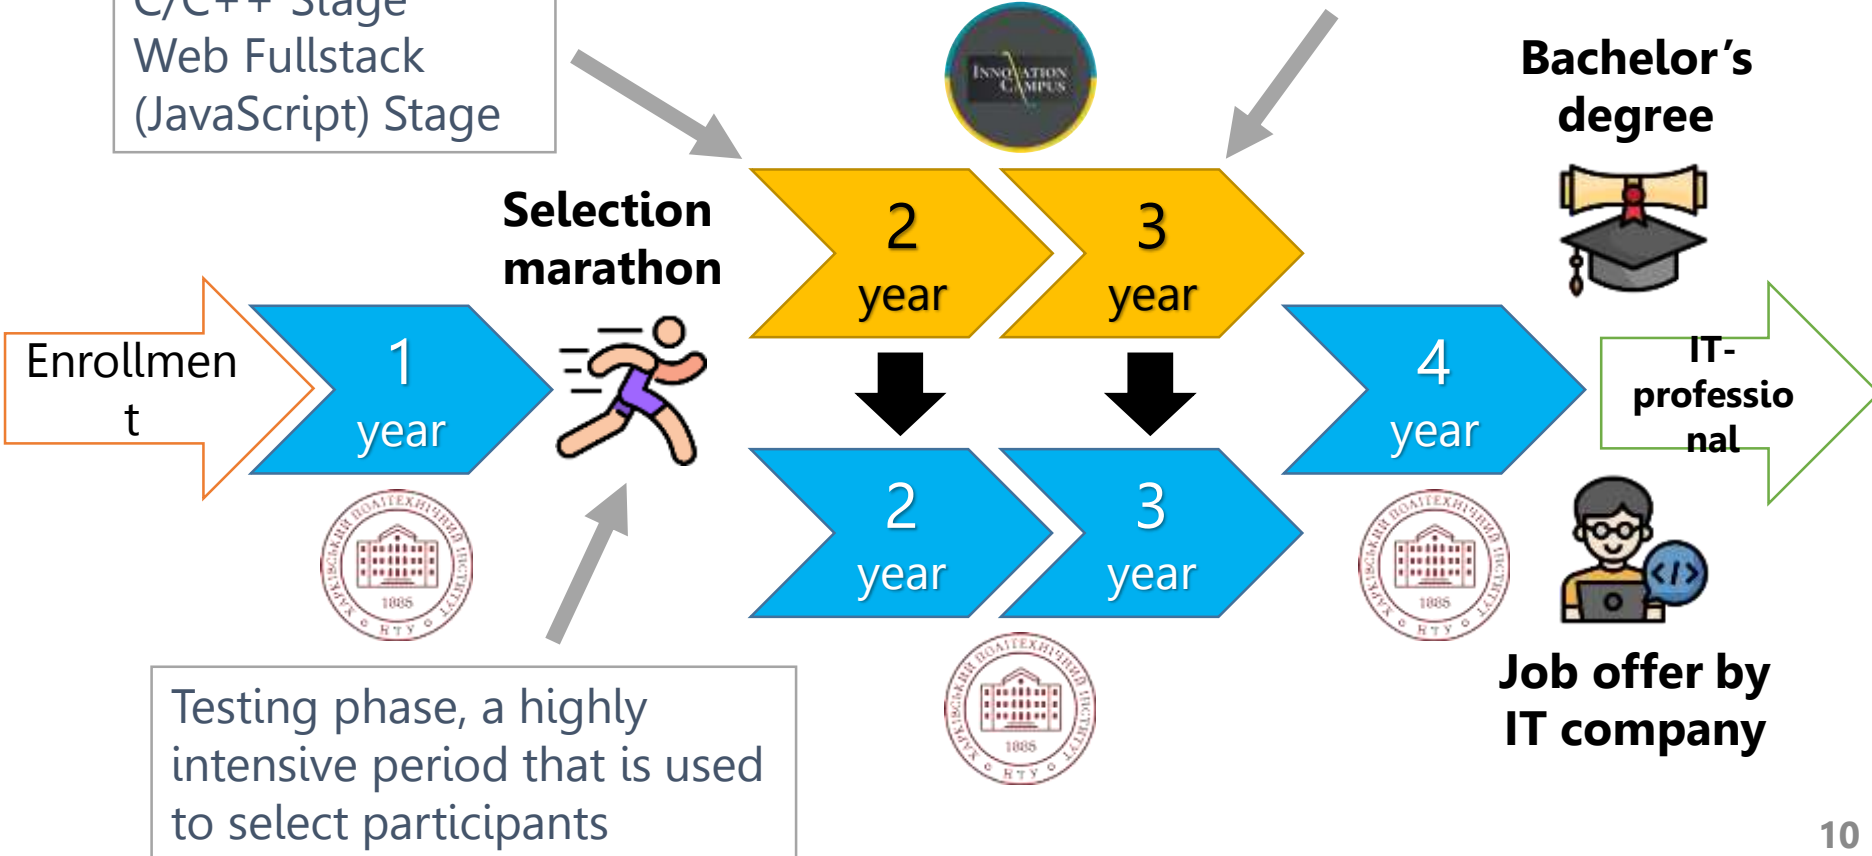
C/C++ Stage
Web Fullstack (JavaScript) Stage

INNOVATION CAMPUS

Bachelor's degree

Selection marathon

2 year

3 year

Enrollment

1 year

4 year

IT-professional

2 year

3 year

НАЦІОНАЛЬНИЙ ТЕХНІЧНИЙ УНІВЕРСИТЕТ ХАРКІВСЬКИЙ ПОЛІТЕХНІЧНИЙ ІНСТИТУТ 1885 НТУ

Job offer by IT company

Testing phase, a highly intensive period that is used to select participants

10